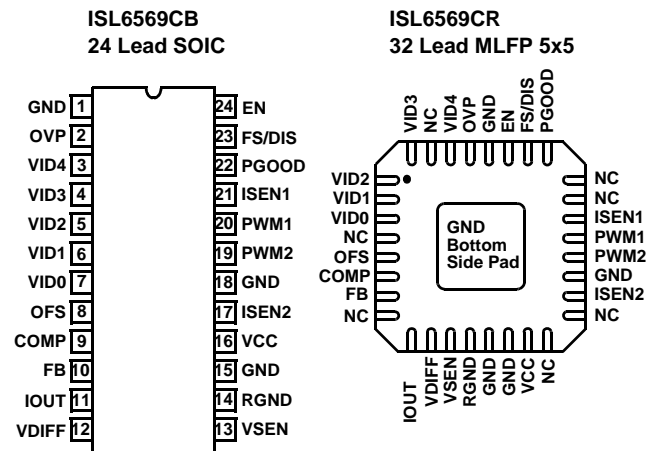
ISL6569CB
24 Lead SOIC

ISL6569CR
32 Lead MLFP 5x5

GND 1
OVP 2
VID4 3
VID3 4
VID2 5
VID1 6
VID0 7
OFS 8
COMP 9
FB 10
IOUT 11
VDIFF 12

24 EN
23 FS/DIS
22 PGOOD
21 ISEN1
20 PWM1
19 PWM2
18 GND
17 ISEN2
16 VCC
15 GND
14 RGND
13 VSEN

VID3 NC VID4 OVP GND EN FS/DIS PGOOD

VID2
VID1
VID0
NC
OFS
COMP
FB
NC

GND
Bottom
Side Pad

NC
NC
ISEN1
PWM1
PWM2
GND
ISEN2
NC

IOUT VDIFF VSEN RGND GND GND VCC NC